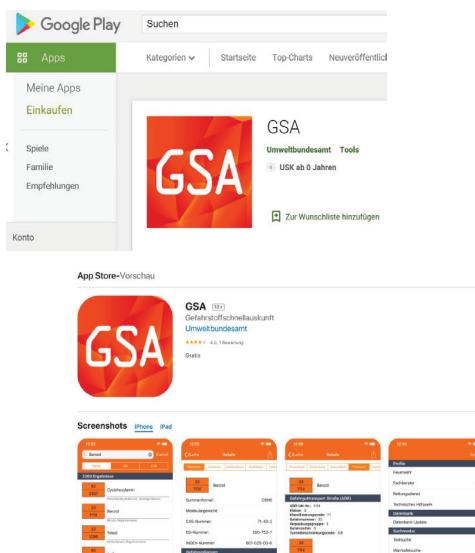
Google Play
Suchen
Apps
Kategorien
Startseite
Top-Charts
Neuveröffentlic
Meine Apps
Einkaufen
Spiele
Familie
Empfehlungen
Konto
GSA
GSA
Umweltbundesamt Tools
USK ab 0 Jahren
Zur Wunschliste hinzufügen

App Store-Vorschau
GSA
GSA 12+
Gefahrstoffschnellauskunft
Umweltbundesamt
4,0, 1 Bewertung
Gratis

Screenshots iPhone iPad
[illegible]